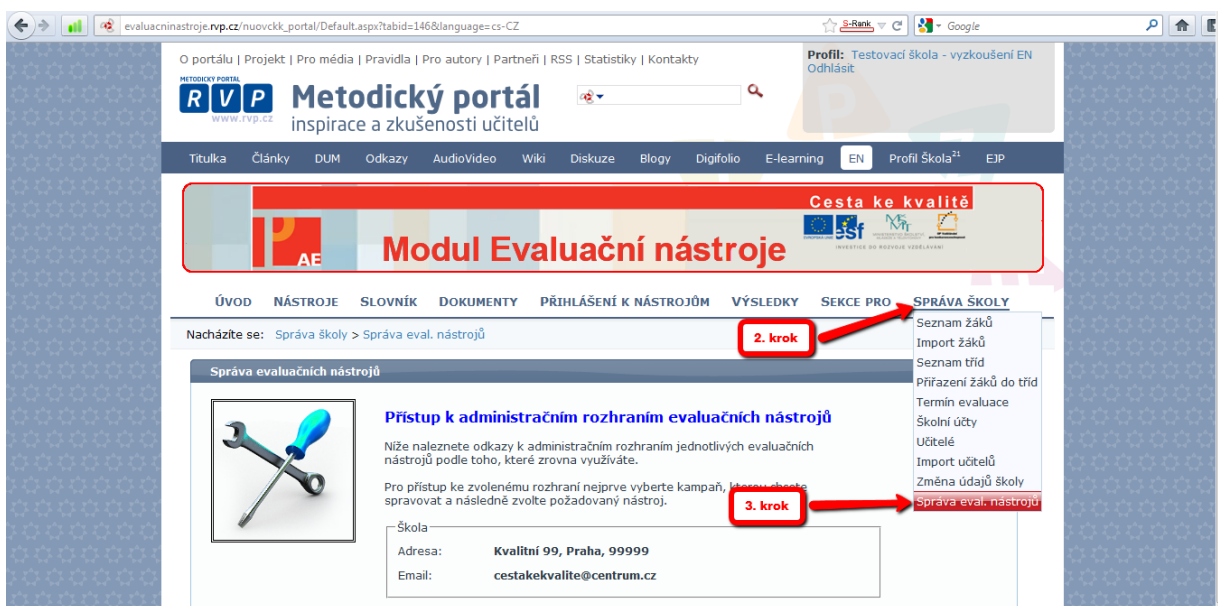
evaluacninastroje.rvp.cz/nuovckk_portal/Default.aspx?tabid=146&language=cs-CZ

S-Rank

Google

O portálu | Projekt | Pro média | Pravidla | Pro autory | Partneři | RSS | Statistiky | Kontakty

Profil: Testovací škola - vyzkoušení EN
Odhlásit

METODICKÝ PORTÁL
RVP
www.rvp.cz

Metodický portál
inspirace a zkušenosti učitelů

Titulka Články DUM Odkazy AudioVideo Wiki Diskuze Blogy Digifolio E-learning EN Profil Škola$^{21}$ EJP

Cesta ke kvalitě

AE

Modul Evaluační nástroje

ÚVOD NÁSTROJE SLOVNÍK DOKUMENTY PŘIHLÁŠENÍ K NÁSTROJŮM VÝSLEDKY SEKCE PRO SPRÁVA ŠKOLY

Nacházíte se: Správa školy > Správa eval. nástrojů

2. krok

Seznam žáků
Import žáků
Seznam tříd
Přiřazení žáků do tříd
Termín evaluace
Školní účty
Učitelé
Import učitelů
Změna údajů školy
Správa eval. nástrojů

Správa evaluačních nástrojů

Přístup k administračním rozhraním evaluačních nástrojů

Níže naleznete odkazy k administračním rozhraním jednotlivých evaluačních nástrojů podle toho, které zrovna využíváte.

Pro přístup ke zvolenému rozhraní nejprve vyberte kampaň, kterou chcete spravovat a následně zvolte požadovaný nástroj.

3. krok

Škola

Adresa: Kvalitní 99, Praha, 99999

Email: cestakekvalite@centrum.cz